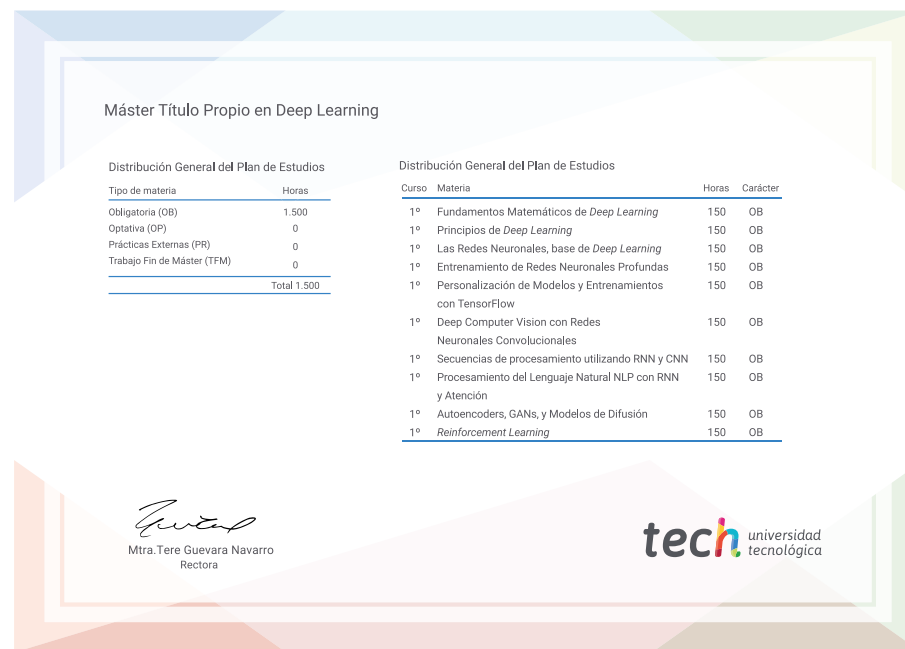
Máster Título Propio en Deep Learning

Distribución General del Plan de Estudios

| Tipo de materia | Horas |
|---|---|
| Obligatoria (OB) | 1.500 |
| Optativa (OP) | 0 |
| Prácticas Externas (PR) | 0 |
| Trabajo Fin de Máster (TFM) | 0 |
| | Total 1.500 |

Distribución General del Plan de Estudios

| Curso | Materia | Horas | Carácter |
|---|---|---|---|
| 1º | Fundamentos Matemáticos de Deep Learning | 150 | OB |
| 1º | Principios de Deep Learning | 150 | OB |
| 1º | Las Redes Neuronales, base de Deep Learning | 150 | OB |
| 1º | Entrenamiento de Redes Neuronales Profundas | 150 | OB |
| 1º | Personalización de Modelos y Entrenamientos con TensorFlow | 150 | OB |
| 1º | Deep Computer Vision con Redes Neuronales Convolucionales | 150 | OB |
| 1º | Secuencias de procesamiento utilizando RNN y CNN | 150 | OB |
| 1º | Procesamiento del Lenguaje Natural NLP con RNN y Atención | 150 | OB |
| 1º | Autoencoders, GANs, y Modelos de Difusión | 150 | OB |
| 1º | Reinforcement Learning | 150 | OB |

Mtra.Tere Guevara Navarro
Rectora

tech universidad tecnológica